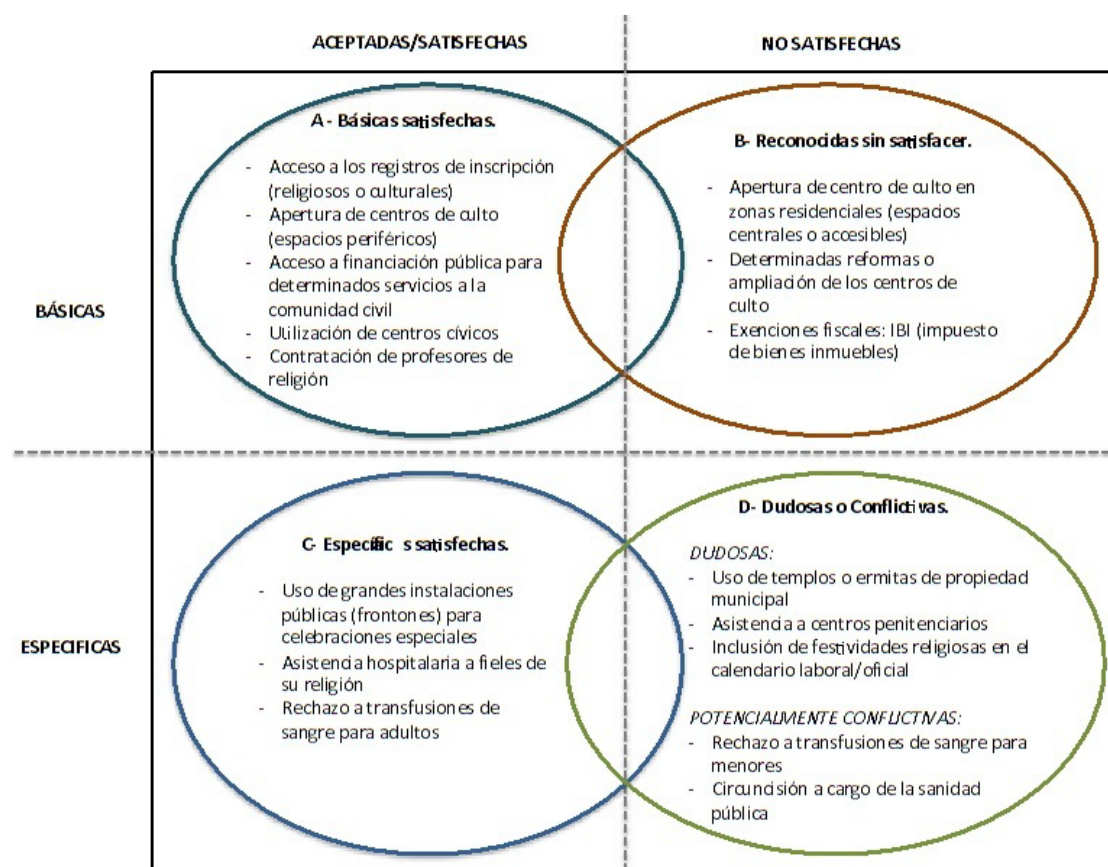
ACEPTADAS/SATISFECHAS

NO SATISFECHAS

BÁSICAS

A - Básicas satisfechas.

- Acceso a los registros de inscripción (religiosos o culturales)
- Apertura de centros de culto (espacios periféricos)
- Acceso a financiación pública para determinados servicios a la comunidad civil
- Utilización de centros cívicos
- Contratación de profesores de religión

B- Reconocidas sin satisfacer.

- Apertura de centro de culto en zonas residenciales (espacios centrales o accesibles)
- Determinadas reformas o ampliación de los centros de culto
- Exenciones fiscales: IBI (impuesto de bienes inmuebles)

ESPECIFICAS

C- Específic s satisfechas.

- Uso de grandes instalaciones públicas (frontones) para celebraciones especiales
- Asistencia hospitalaria a fieles de su religión
- Rechazo a transfusiones de sangre para adultos

D- Dudosas o Conflictivas.

DUDOSAS:
- Uso de templos o ermitas de propiedad municipal
- Asistencia a centros penitenciarios
- Inclusión de festividades religiosas en el calendario laboral/oficial

POTENCIALMENTE CONFLICTIVAS:
- Rechazo a transfusiones de sangre para menores
- Circuncisión a cargo de la sanidad pública